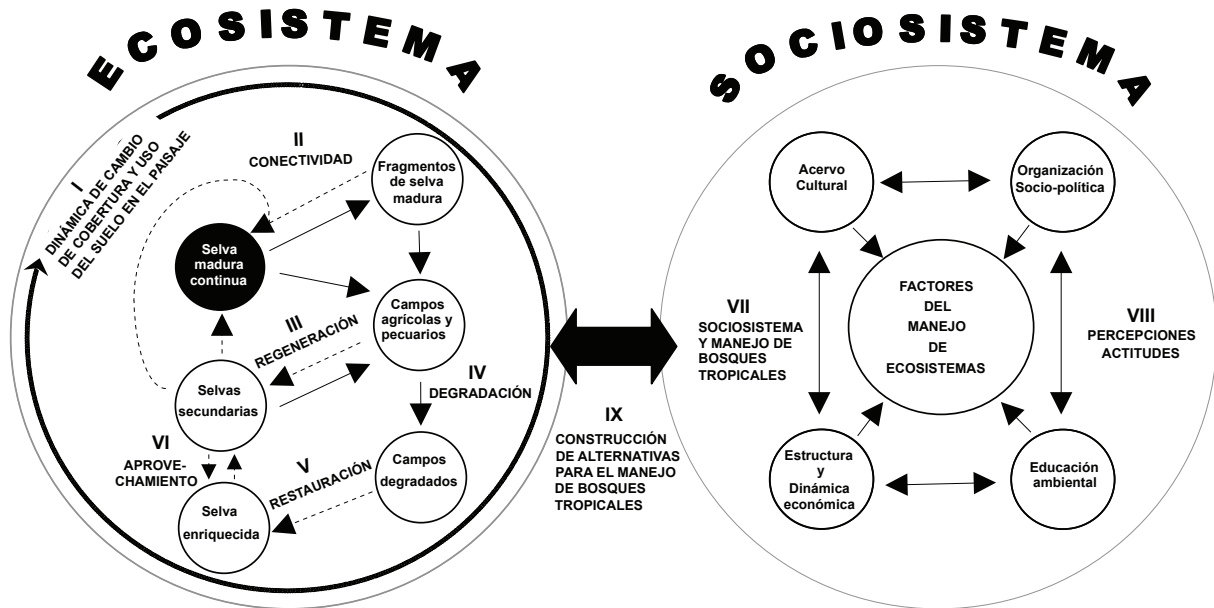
ECOSISTEMA

I
DINÁMICA DE CAMBIO DE COBERTURA Y USO DEL SUELO EN EL PAISAJE

II
CONECTIVIDAD

Fragmentos de selva madura

Selva madura continua

Campos agrícolas y pecuarios

III
REGENERACIÓN

IV
DEGRADACIÓN

Selvas secundarias

VI
APROVE-CHAMIENTO

V
RESTAURACIÓN

Campos degradados

Selva enriquecida

IX
CONSTRUCCIÓN DE ALTERNATIVAS PARA EL MANEJO DE BOSQUES TROPICALES

SOCIOSISTEMA

Acervo Cultural

Organización Socio-política

VII
SOCIOSISTEMA Y MANEJO DE BOSQUES TROPICALES

FACTORES DEL MANEJO DE ECOSISTEMAS

VIII
PERCEPCIONES ACTITUDES

Estructura y Dinámica económica

Educación ambiental